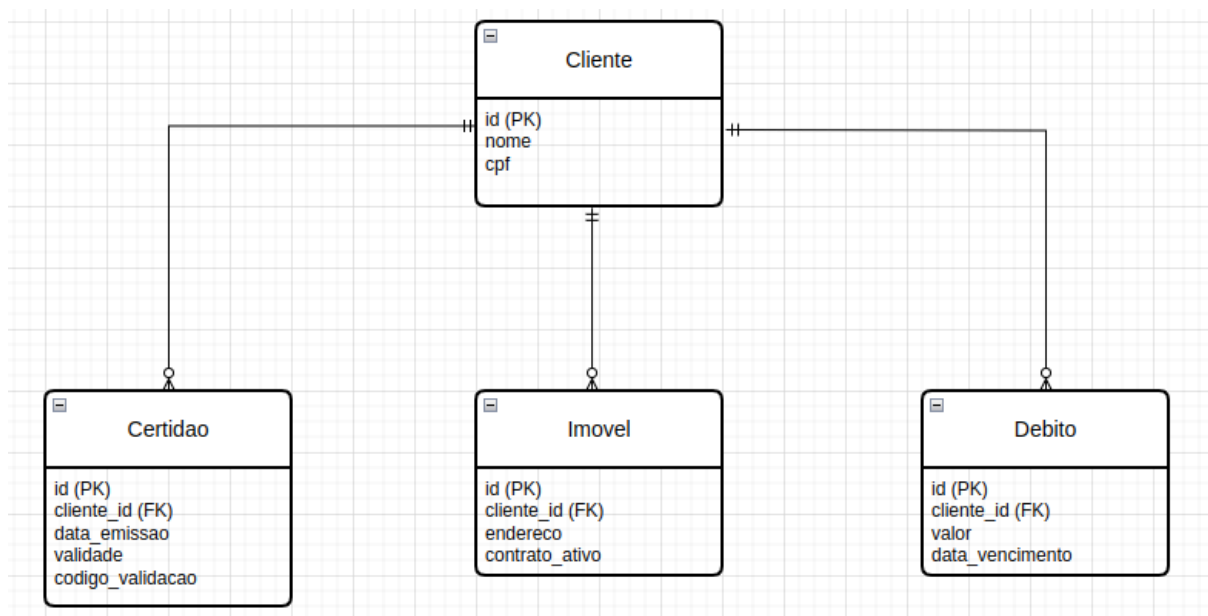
Cliente

id (PK)
nome
cpf

Certidao

id (PK)
cliente_id (FK)
data_emissao
validade
codigo_validacao

Imovel

id (PK)
cliente_id (FK)
endereco
contrato_ativo

Debito

id (PK)
cliente_id (FK)
valor
data_vencimento